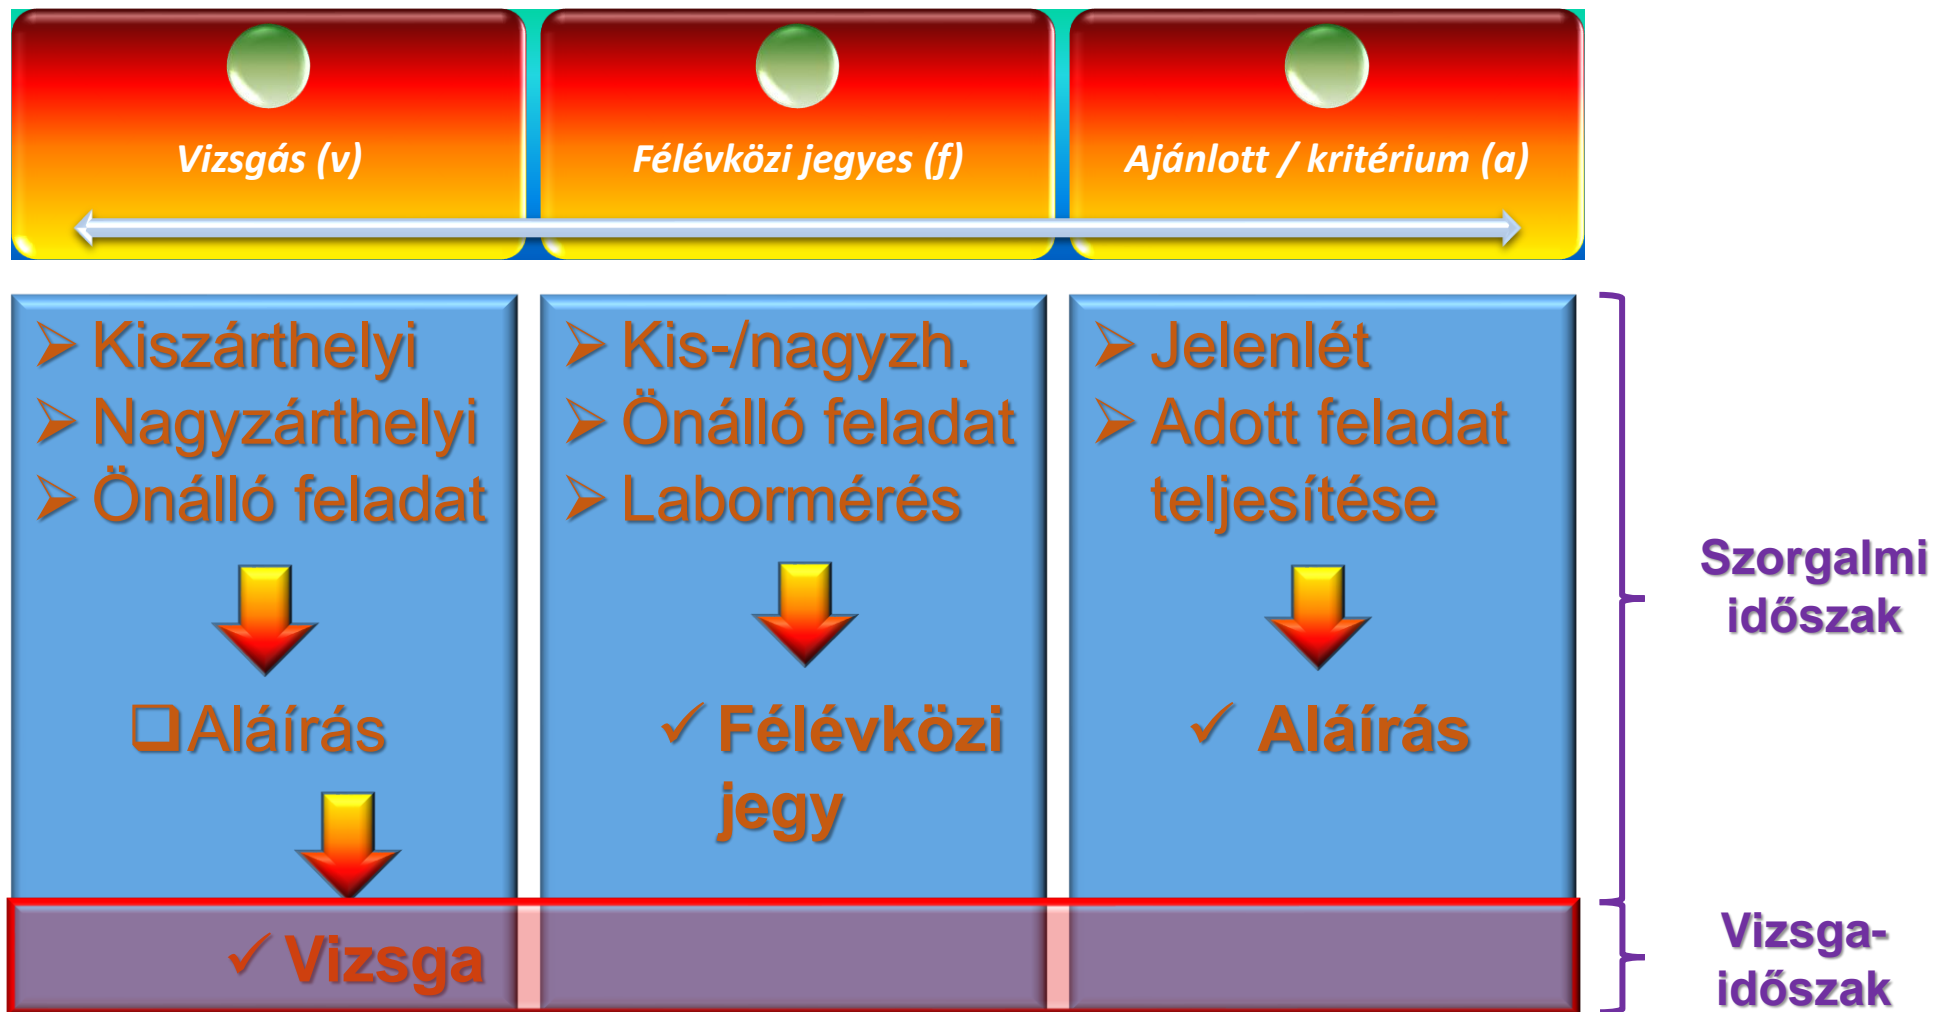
Vizsgás (v)

Félévközi jegyes (f)

Ajánlott / kritérium (a)

➢ Kiszárthelyi
➢ Nagyzárthelyi
➢ Önálló feladat

❑ Aláírás

✓ Vizsga

➢ Kis-/nagyzh.
➢ Önálló feladat
➢ Labormérés

✓ Félévközi jegy

➢ Jelenlét
➢ Adott feladat teljesítése

✓ Aláírás

Szorgalmi időszak

Vizsga-időszak